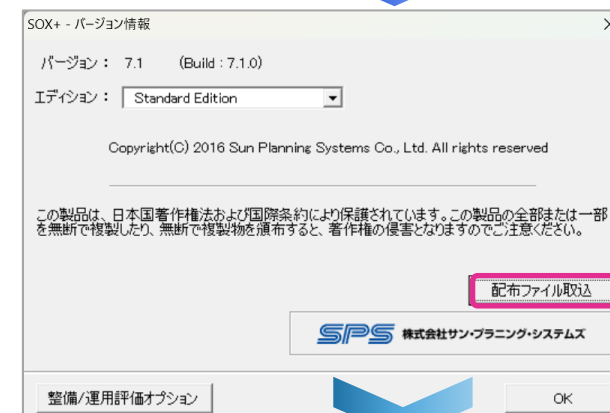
SOX+ - バージョン情報

バージョン： 7.1 (Build : 7.1.0)

エディション： Standard Edition

Copyright(C) 2016 Sun Planning Systems Co., Ltd. All rights reserved

この製品は、日本国著作権法および国際条約により保護されています。この製品の全部または一部を無断で複製したり、無断で複製物を頒布すると、著作権の侵害となりますのでご注意ください。

配布ファイル取込

SPS 株式会社サン・プラニング・システムズ

整備/運用評価オプション

OK